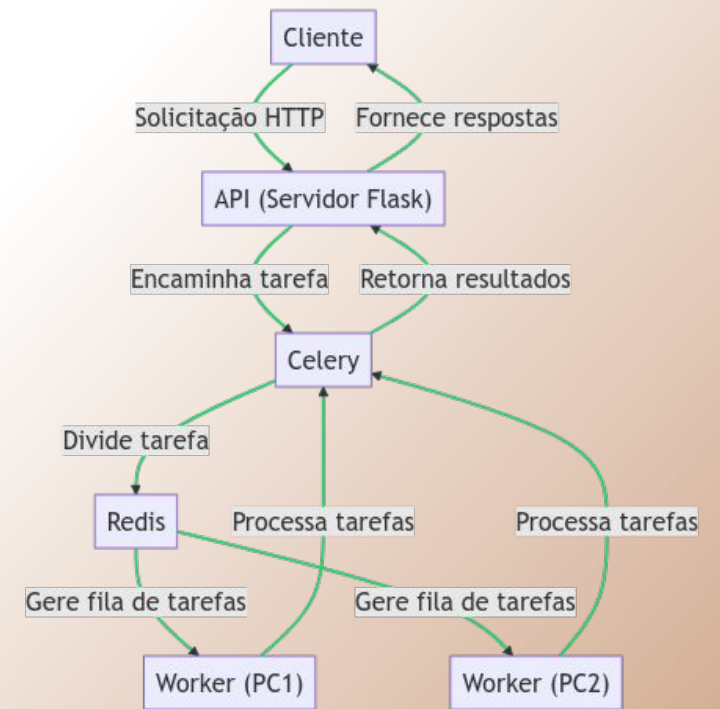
Cliente

Solicitação HTTP

Fornece respostas

API (Servidor Flask)

Encaminha tarefa

Retorna resultados

Celery

Divide tarefa

Redis

Processa tarefas

Processa tarefas

Gere fila de tarefas

Gere fila de tarefas

Worker (PC1)

Worker (PC2)